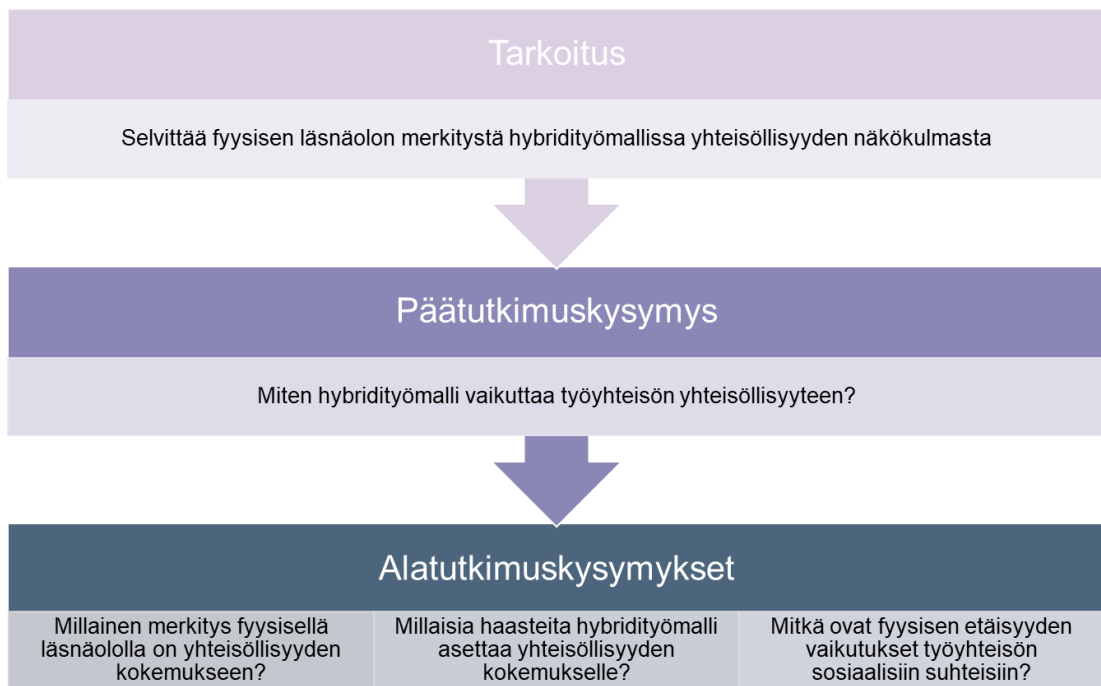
Tarkoitus

Selvittää fyysisen läsnäolon merkitystä hybridityömallissa yhteisöllisyyden näkökulmasta

Päätutkimuskysymys

Miten hybridityömalli vaikuttaa työyhteisön yhteisöllisyyteen?

Alatutkimuskysymykset

Millainen merkitys fyysisellä läsnäololla on yhteisöllisyyden kokemukseen?

Millaisia haasteita hybridityömalli asettaa yhteisöllisyyden kokemukselle?

Mitkä ovat fyysisen etäisyyden vaikutukset työyhteisön sosiaalisiin suhteisiin?